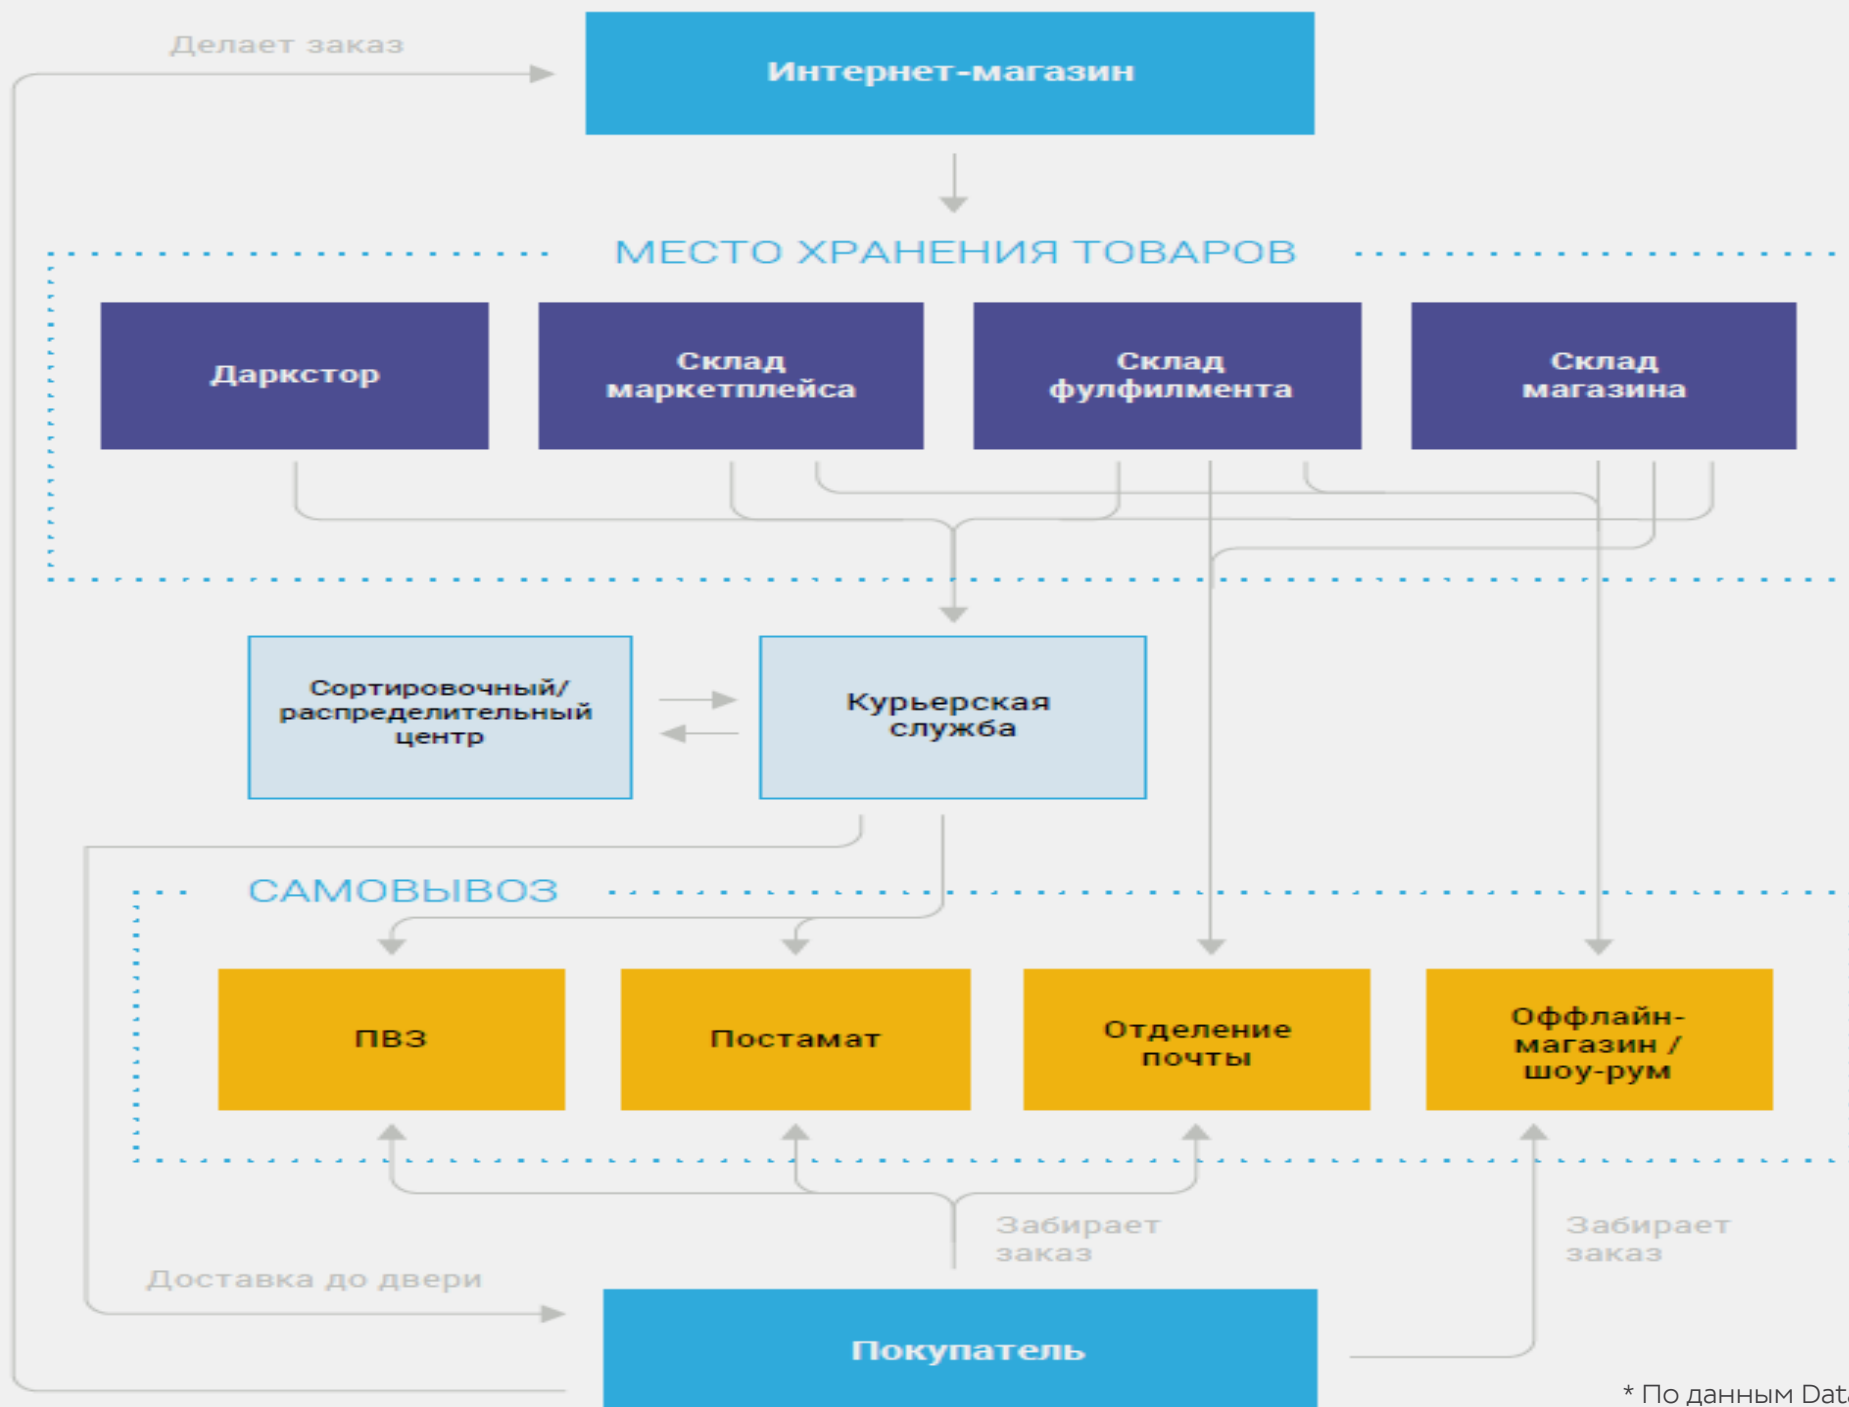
Делает заказ

Интернет-магазин

МЕСТО ХРАНЕНИЯ ТОВАРОВ

Даркстор

Склад маркетплейса

Склад фулфилмента

Склад магазина

Сортировочный/ распределительный центр

Курьерская служба

САМОВЫВОЗ

ПВЗ

Постамат

Отделение почты

Оффлайн-магазин / шоу-рум

Забирает заказ

Забирает заказ

Доставка до двери

Покупатель

* По данным Dat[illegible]